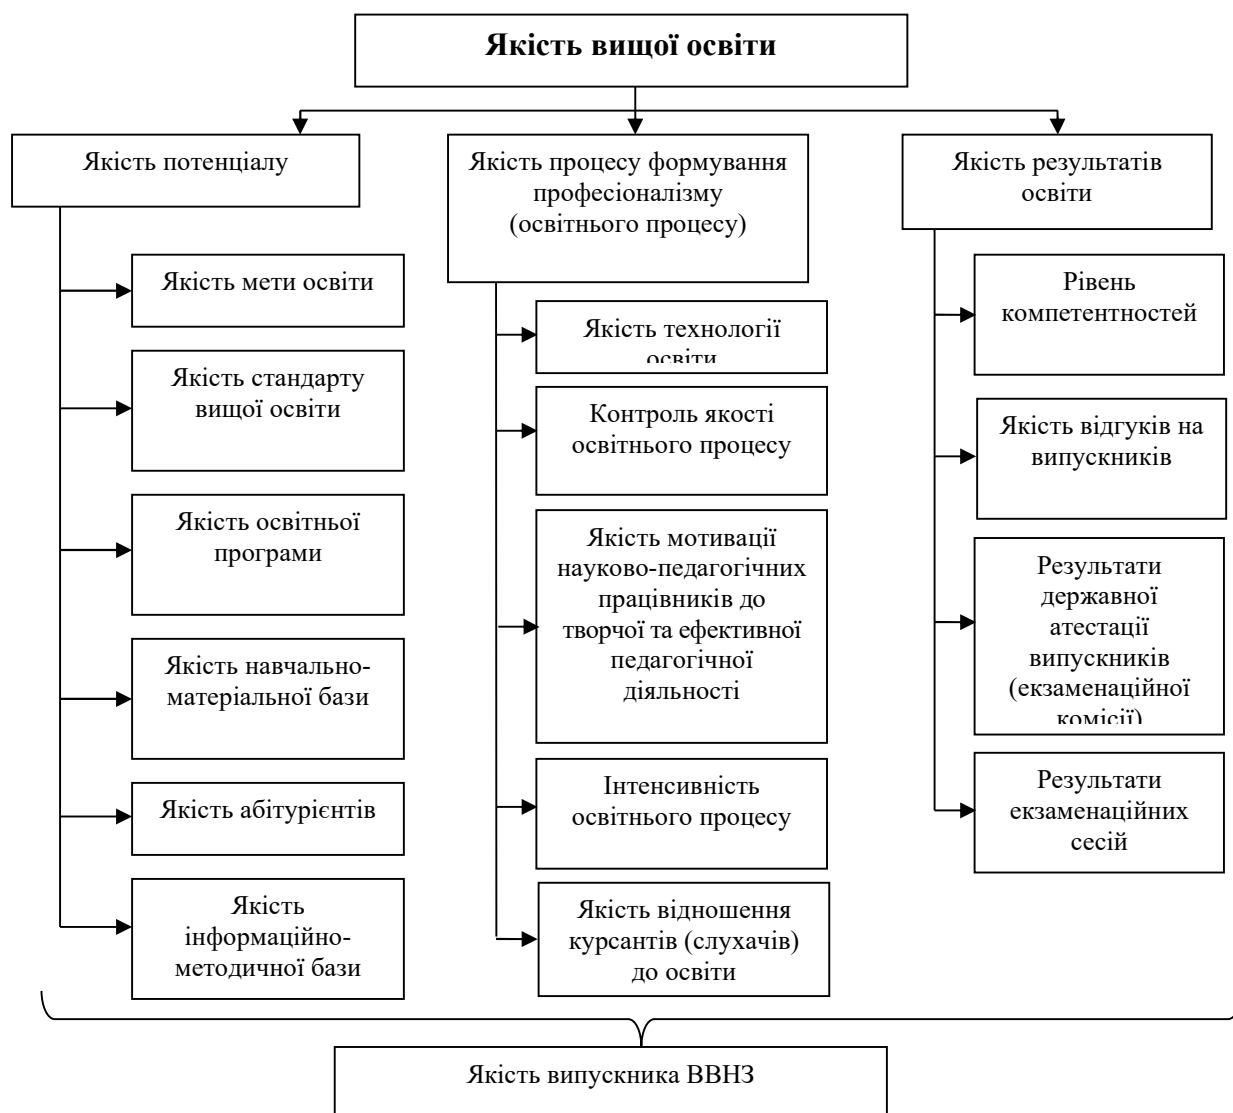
Якість вищої освіти

Якість потенціалу

Якість мети освіти

Якість стандарту вищої освіти

Якість освітньої програми

Якість навчально-матеріальної бази

Якість абітурієнтів

Якість інформаційно-методичної бази

Якість процесу формування професіоналізму (освітнього процесу)

Якість технології освіти

Контроль якості освітнього процесу

Якість мотивації науково-педагогічних працівників до творчої та ефективної педагогічної діяльності

Інтенсивність освітнього процесу

Якість відношення курсантів (слухачів) до освіти

Якість результатів освіти

Рівень компетентностей

Якість відгуків на випускників

Результати державної атестації випускників (екзаменаційної комісії)

Результати екзаменаційних сесій

Якість випускника ВВНЗ